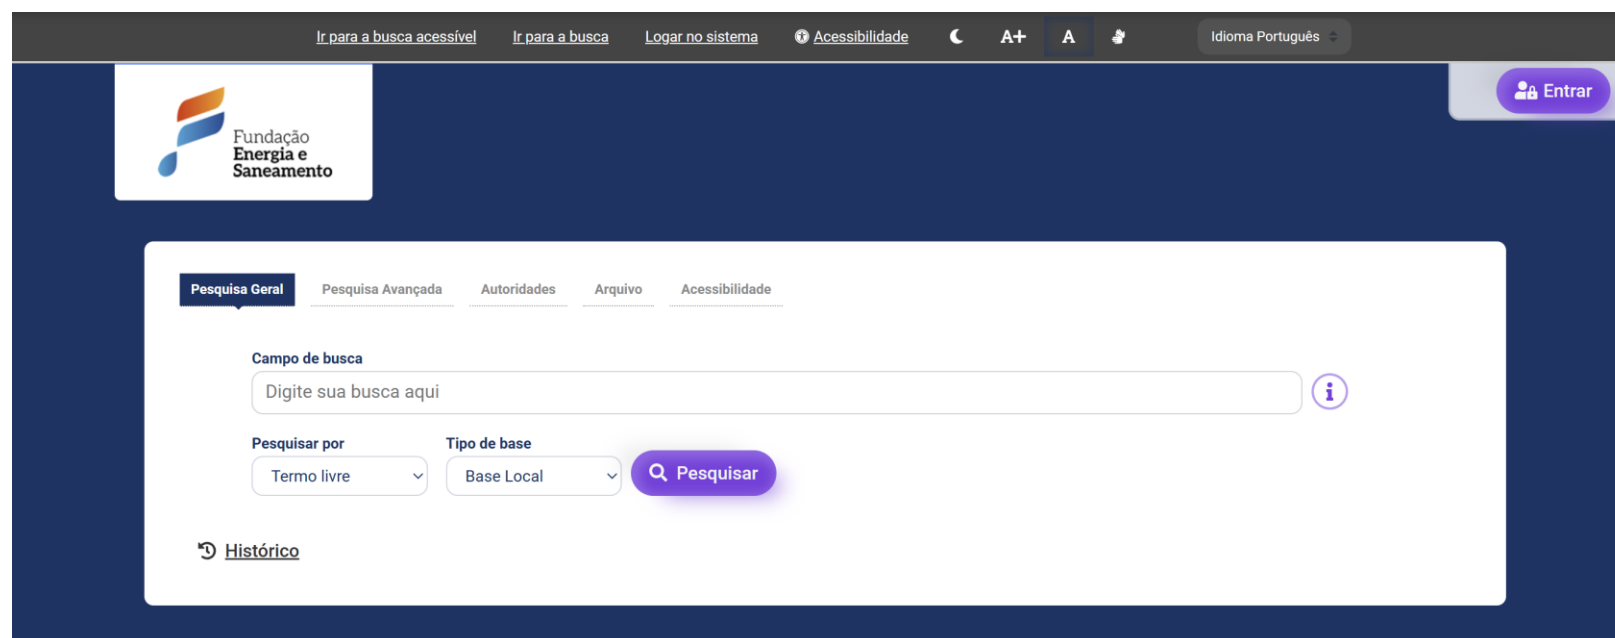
Ir para a busca acessível Ir para a busca Logar no sistema Acessibilidade A+ A Idioma Português

Entrar

Fundação Energia e Saneamento

Pesquisa Geral Pesquisa Avançada Autoridades Arquivo Acessibilidade

Campo de busca

Digite sua busca aqui

Pesquisar por
Termo livre

Tipo de base
Base Local

Pesquisar

Histórico